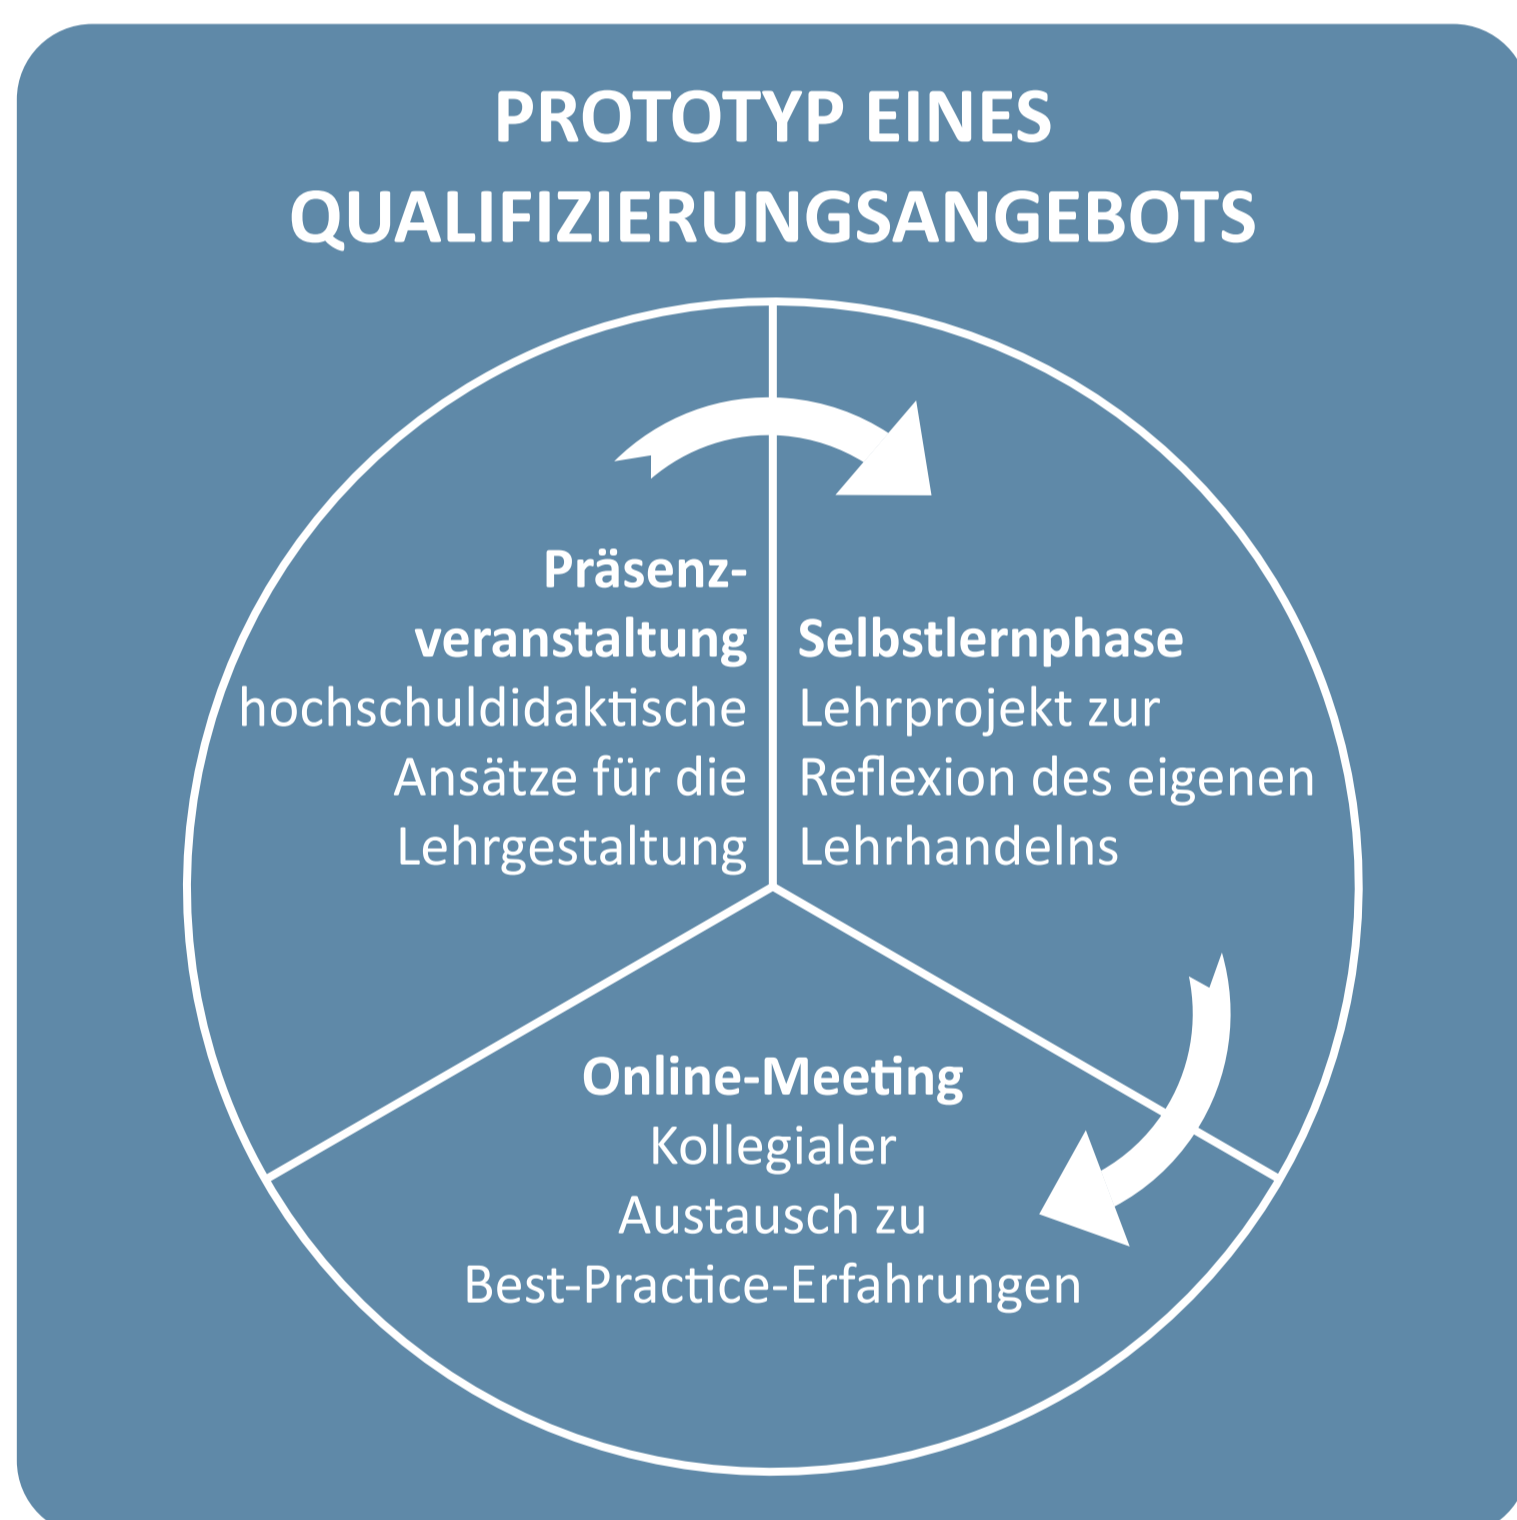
PROTOTYP EINES QUALIFIZIERUNGSANGEBOTS

Präsenz-
veranstaltung
hochschuldidaktische Ansätze für die Lehrgestaltung

Selbstlernphase
Lehrprojekt zur Reflexion des eigenen Lehrhandelns

Online-Meeting
Kollegialer Austausch zu Best-Practice-Erfahrungen